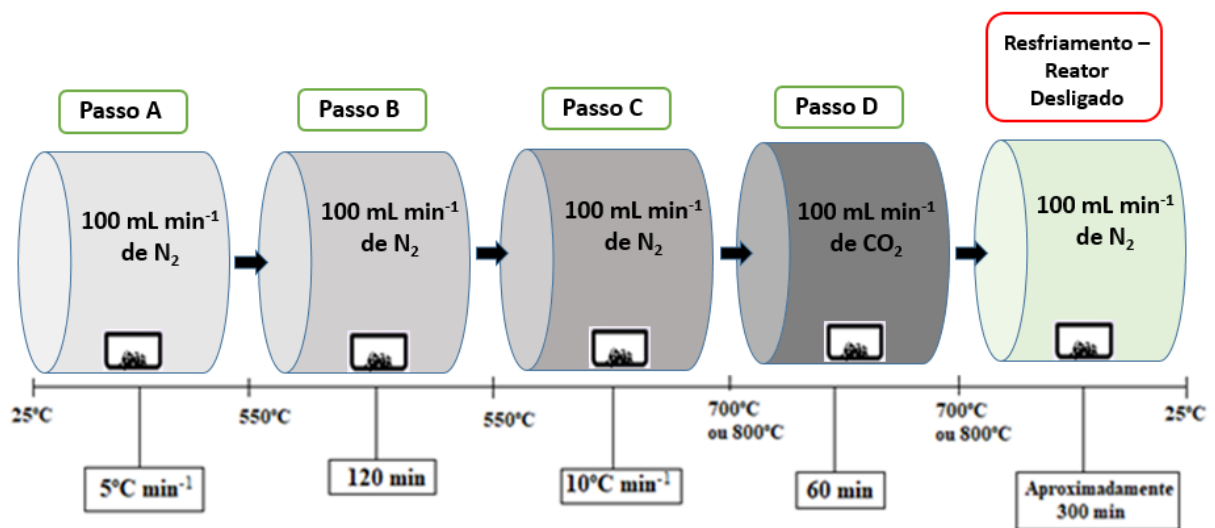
Passo A

100 mL min$^{-1}$ de $N_2$

Passo B

100 mL min$^{-1}$ de $N_2$

Passo C

100 mL min$^{-1}$ de $N_2$

Passo D

100 mL min$^{-1}$ de $CO_2$

Resfriamento – Reator Desligado

100 mL min$^{-1}$ de $N_2$

25°C

550°C

550°C

700°C ou 800°C

700°C ou 800°C

25°C

5°C min$^{-1}$

120 min

10°C min$^{-1}$

60 min

Aproximadamente 300 min